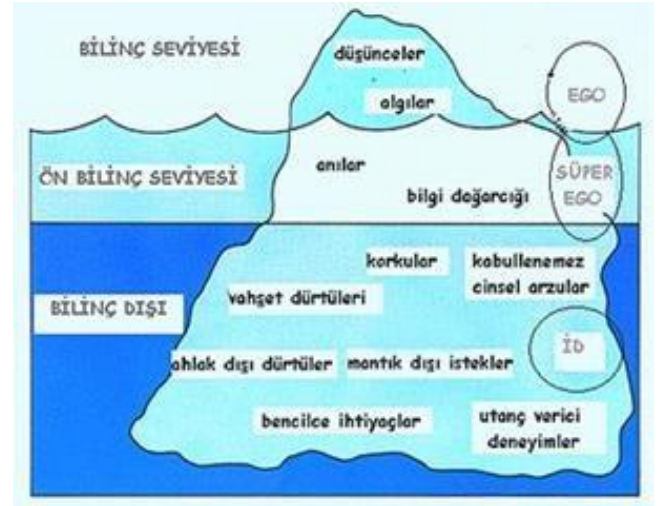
BİLİNÇ SEVİYESİ

düşünceler

algılar

EGO

ÖN BİLİNÇ SEVİYESİ

anılar

bilgi dağarcığı

SÜPER EGO

korkular

kabullenemez cinsel arzular

BİLİNÇ DIŞI

vahşet dürtüleri

İD

ahlak dışı dürtüler

mantık dışı istekler

bencilce ihtiyaçlar

utanç verici deneyimler